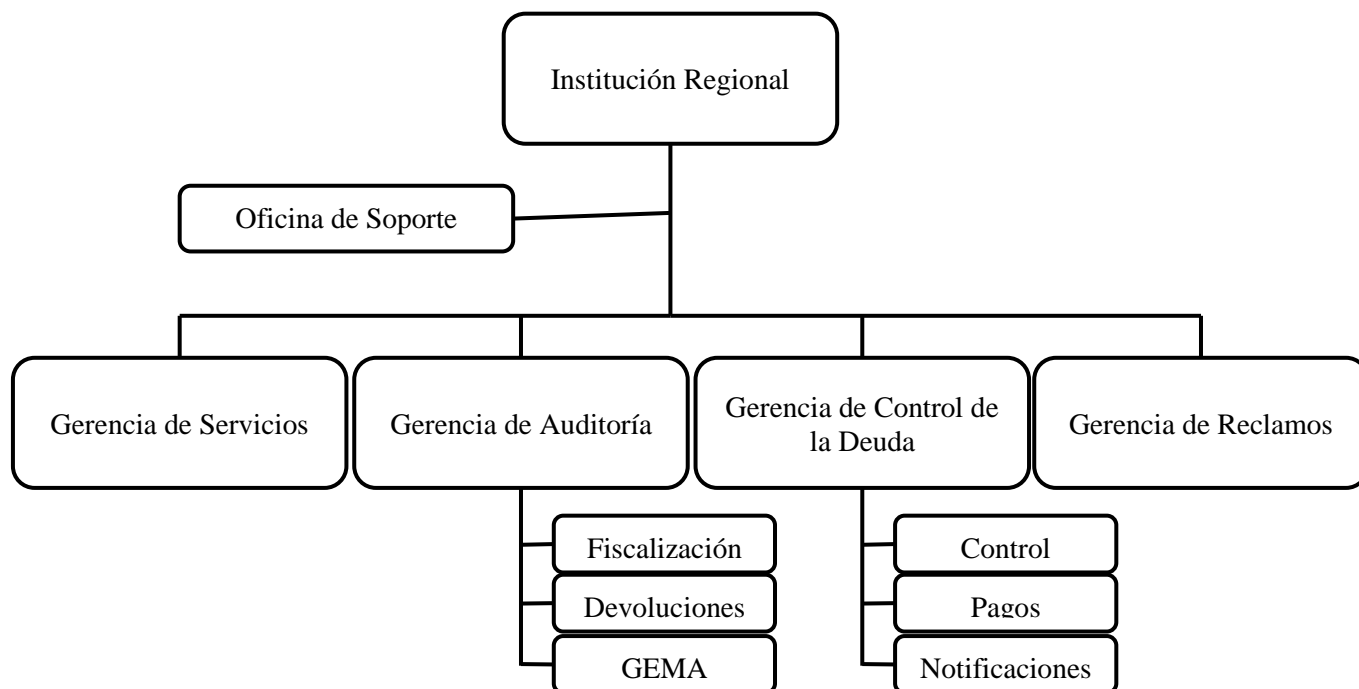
Institución Regional

Oficina de Soporte

Gerencia de Servicios

Gerencia de Auditoría

Fiscalización

Devoluciones

GEMA

Gerencia de Control de la Deuda

Control

Pagos

Notificaciones

Gerencia de Reclamos